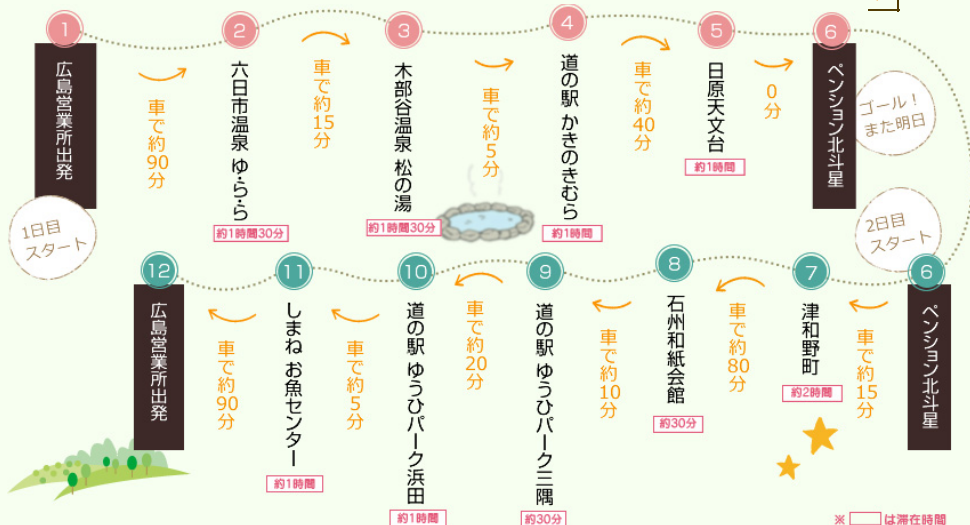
1
広島営業所出発

1日目
スタート

車で約90分

2
六日市温泉 ゆ・ら・ら
約1時間30分

車で約15分

3
木部谷温泉 松の湯
約1時間30分

車で約5分

4
道の駅 かきのきむら
約1時間

車で約40分

5
日原天文台
約1時間

0分

6
ペンション北斗星

ゴール！
また明日

2日目
スタート

6
ペンション北斗星

車で約15分

7
津和野町
約2時間

車で約80分

8
石州和紙会館
約30分

車で約10分

9
道の駅 ゆうひパーク三隅
約30分

車で約20分

10
道の駅 ゆうひパーク浜田
約1時間

車で約5分

11
しまね お魚センター
約1時間

車で約90分

12
広島営業所出発

※ [ ] は滞在時間